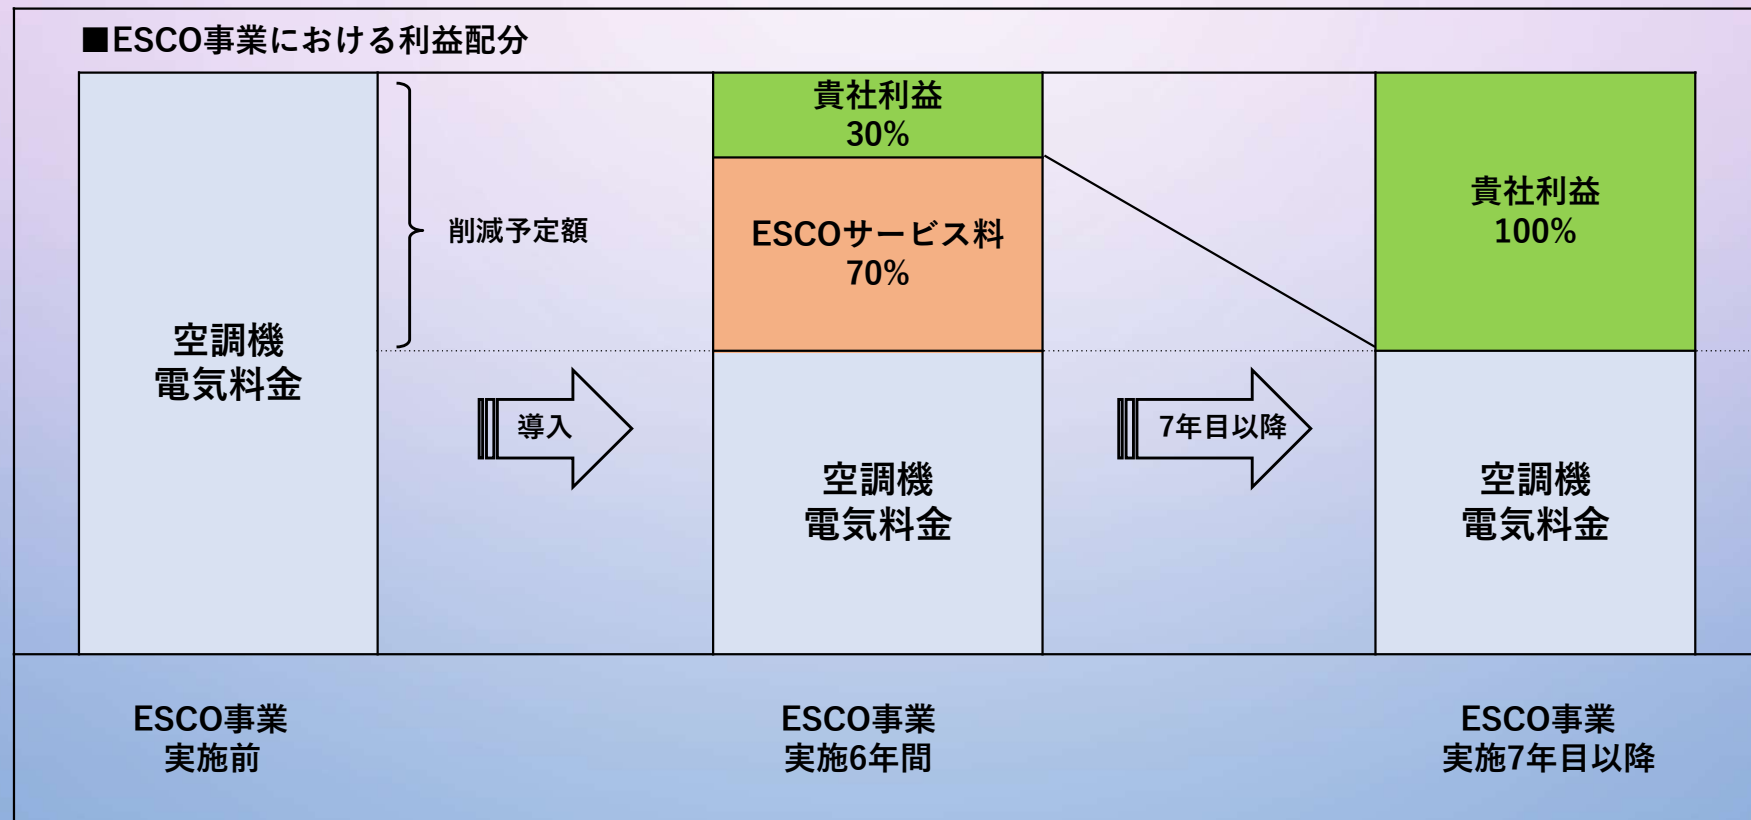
■ESCO事業における利益配分

空調機
電気料金

削減予定額

導入

貴社利益
30%

ESCOサービス料
70%

空調機
電気料金

7年目以降

貴社利益
100%

空調機
電気料金

ESCO事業
実施前

ESCO事業
実施6年間

ESCO事業
実施7年目以降